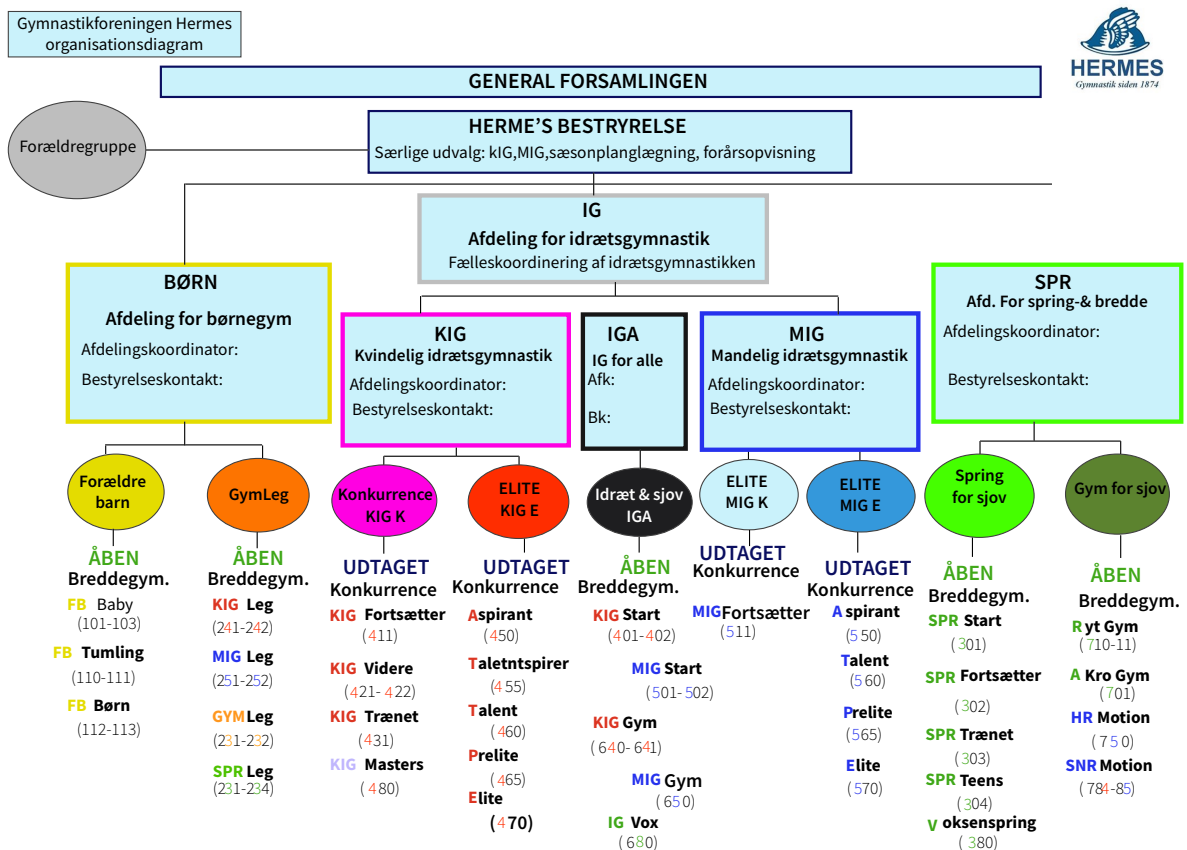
Gymnastikforeningen Hermes organisationsdiagram

HERMES
Gymnastik siden 1874

GENERAL FORSAMLINGEN

Forældregruppe

HERME'S BESTRYRELSE
Særlige udvalg: kIG,MIG,sæsonplanlægning, forårsopvisning

IG
Afdeling for idrætsgymnastik
Fælleskoordinering af idrætsgymnastikken

BØRN
Afdeling for børnegym
Afdelingskoordinator:
Bestyrelseskontakt:

KIG
Kvindelig idrætsgymnastik
Afdelingskoordinator:
Bestyrelseskontakt:

IGA
IG for alle
Afk:
Bk:

MIG
Mandelig idrætsgymnastik
Afdelingskoordinator:
Bestyrelseskontakt:

SPR
Afd. For spring-& bredde
Afdelingskoordinator:
Bestyrelseskontakt:

Forældre barn

GymLeg

Konkurrence KIG K

ELITE KIG E

Idræt & sjov IGA

ELITE MIG K

ELITE MIG E

Spring for sjov

Gym for sjov

ÅBEN
Breddegym.
FB Baby
(101-103)
FB Tumling
(110-111)
FB Børn
(112-113)

ÅBEN
Breddegym.
KIG Leg
(241-242)
MIG Leg
(251-252)
GYM Leg
(231-232)
SPR Leg
(231-234)

UDTAGET
Konkurrence
KIG Fortsætter
(411)
KIG Videre
(421- 422)
KIG Trænet
(431)
KIG Masters
(480)

UDTAGET
Konkurrence
Aspirant
(450)
Taletntspirer
(455)
Talent
(460)
Prelite
(465)
Elite
(470)

ÅBEN
Breddegym.
KIG Start
(401-402)
MIG Start
(501- 502)
KIG Gym
(640- 641)
MIG Gym
(650)
IG Vox
(680)

UDTAGET
Konkurrence
MIG Fortsætter
(511)

UDTAGET
Konkurrence
A spirant
(550)
Talent
(560)
Prelite
(565)
Elite
(570)

ÅBEN
Breddegym.
SPR Start
(301)
SPR Fortsætter
(302)
SPR Trænet
(303)
SPR Teens
(304)
V oksenspring
(380)

ÅBEN
Breddegym.
R yt Gym
(710-11)
A Kro Gym
(701)
HR Motion
(750)
SNR Motion
(784-85)